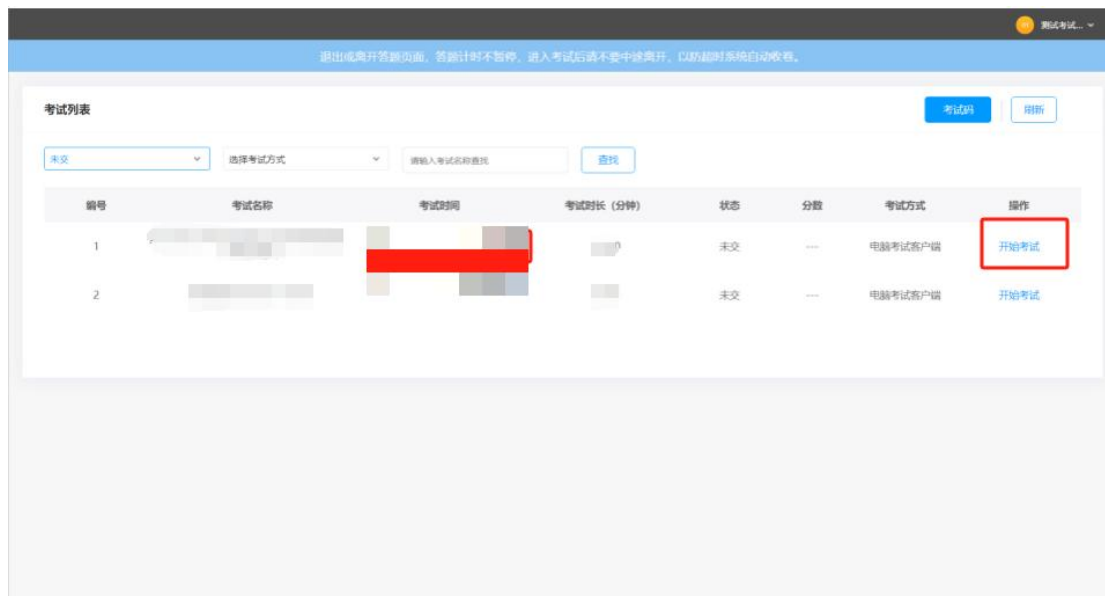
测试考试... ⌄

退出或离开答题页面，答题计时不暂停，进入考试后请不要中途离开，以防超时系统自动收卷。

考试列表

考试码 刷新

未交 ⌄ 选择考试方式 ⌄ 请输入考试名称查找 查找

| 编号 | 考试名称 | 考试时间 | 考试时长（分钟） | 状态 | 分数 | 考试方式 | 操作 |
|---|---|---|---|---|---|---|---|
| 1 | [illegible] | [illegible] | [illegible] | 未交 | --- | 电脑考试客户端 | 开始考试 |
| 2 | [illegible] | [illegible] | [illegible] | 未交 | --- | 电脑考试客户端 | 开始考试 |